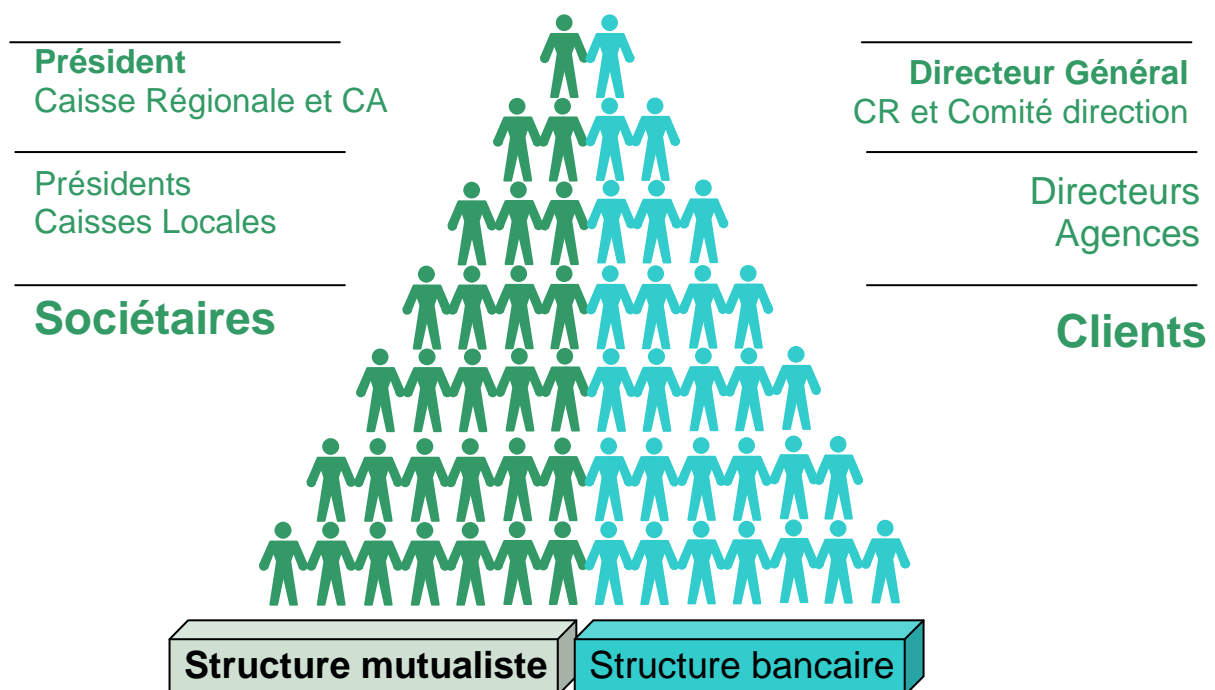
**Président**
Caisse Régionale et CA

Présidents
Caisses Locales

**Sociétaires**

**Directeur Général**
CR et Comité direction

Directeurs
Agences

**Clients**

**Structure mutualiste**

Structure bancaire